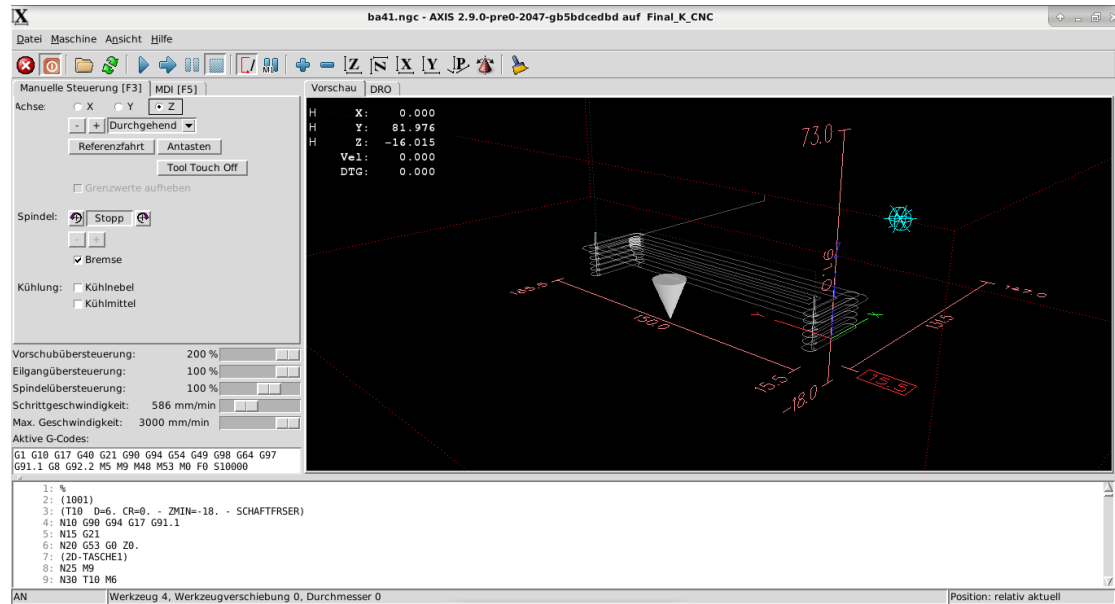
ba41.ngc - AXIS 2.9.0-pre0-2047-gb5bdcedbd auf Final_K_CNC

Datei Maschine Ansicht Hilfe

Manuelle Steuerung [F3] MDI [F5]

Achse: X Y Z

- + Durchgehend

Referenzfahrt Antasten

Tool Touch Off

Grenzwerte aufheben

Spindel: Stopp

Bremse

Kühlung: Kühlnebel

Kühlmittel

Vorschau DRO

H X: 0.000
H Y: 81.976
H Z: -16.015
Vel: 0.000
DTG: 0.000

73.0

165.5

150.0

147.0

15.5

-18.0

15.5

145.5

Vorschubübersteuerung: 200 %
Eilgangübersteuerung: 100 %
Spindelübersteuerung: 100 %
Schrittgeschwindigkeit: 586 mm/min
Max. Geschwindigkeit: 3000 mm/min
Aktive G-Codes:
G1 G10 G17 G40 G21 G90 G94 G54 G49 G98 G64 G97 G91.1 G8 G92.2 M5 M9 M48 M53 M0 F0 S10000

1: %
2: (1001)
3: (T10 D=6. CR=0. - ZMIN=-18. - SCHAFTFRSER)
4: N10 G90 G94 G17 G91.1
5: N15 G21
6: N20 G53 G0 Z0.
7: (2D-TASCHE1)
8: N25 M9
9: N30 T10 M6

AN Werkzeug 4, Werkzeugverschiebung 0, Durchmesser 0 Position: relativ aktuell